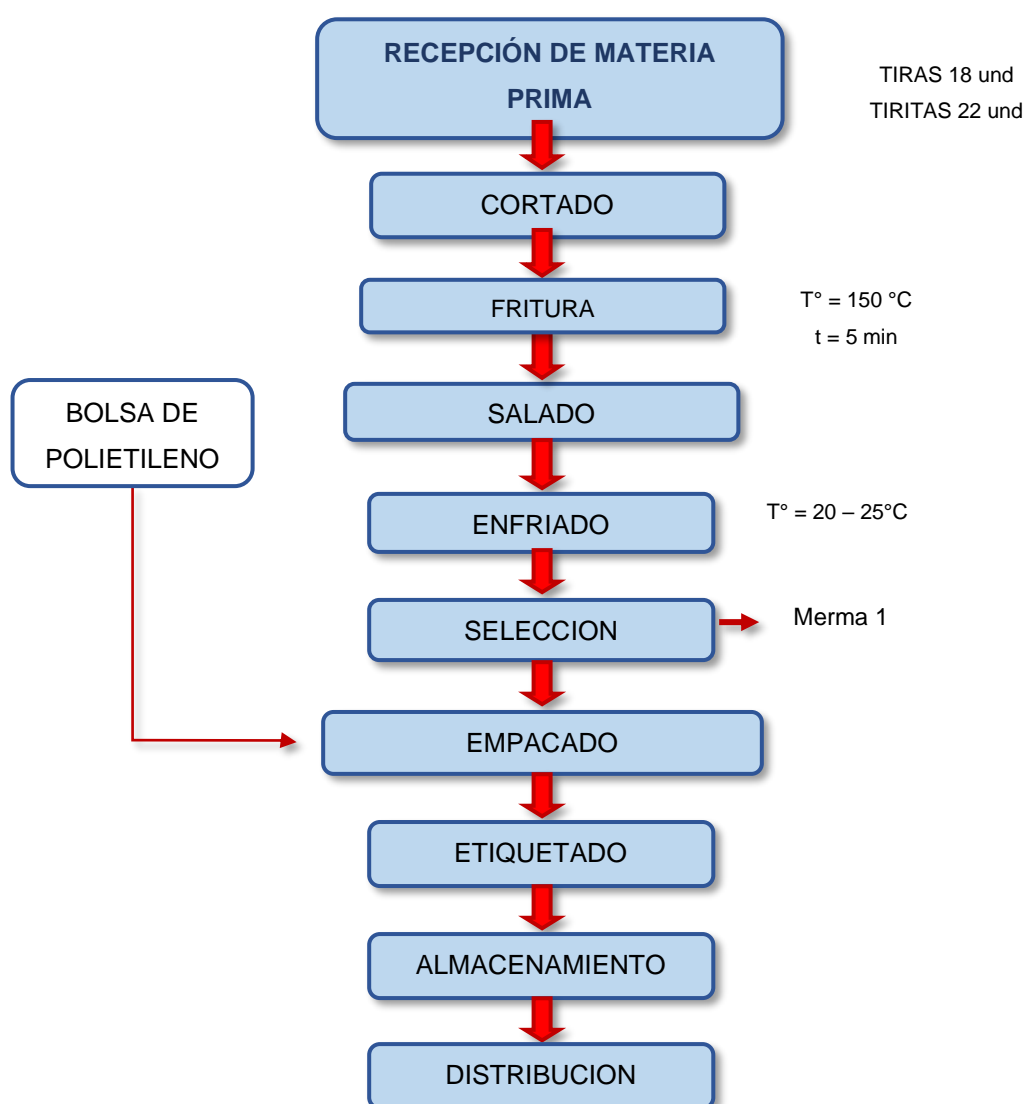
RECEPCIÓN DE MATERIA PRIMA

TIRAS 18 und
TIRITAS 22 und

CORTADO

FRITURA

T° = 150 °C
t = 5 min

BOLSA DE POLIETILENO

SALADO

ENFRIADO

T° = 20 – 25°C

SELECCION

Merma 1

EMPACADO

ETIQUETADO

ALMACENAMIENTO

DISTRIBUCION